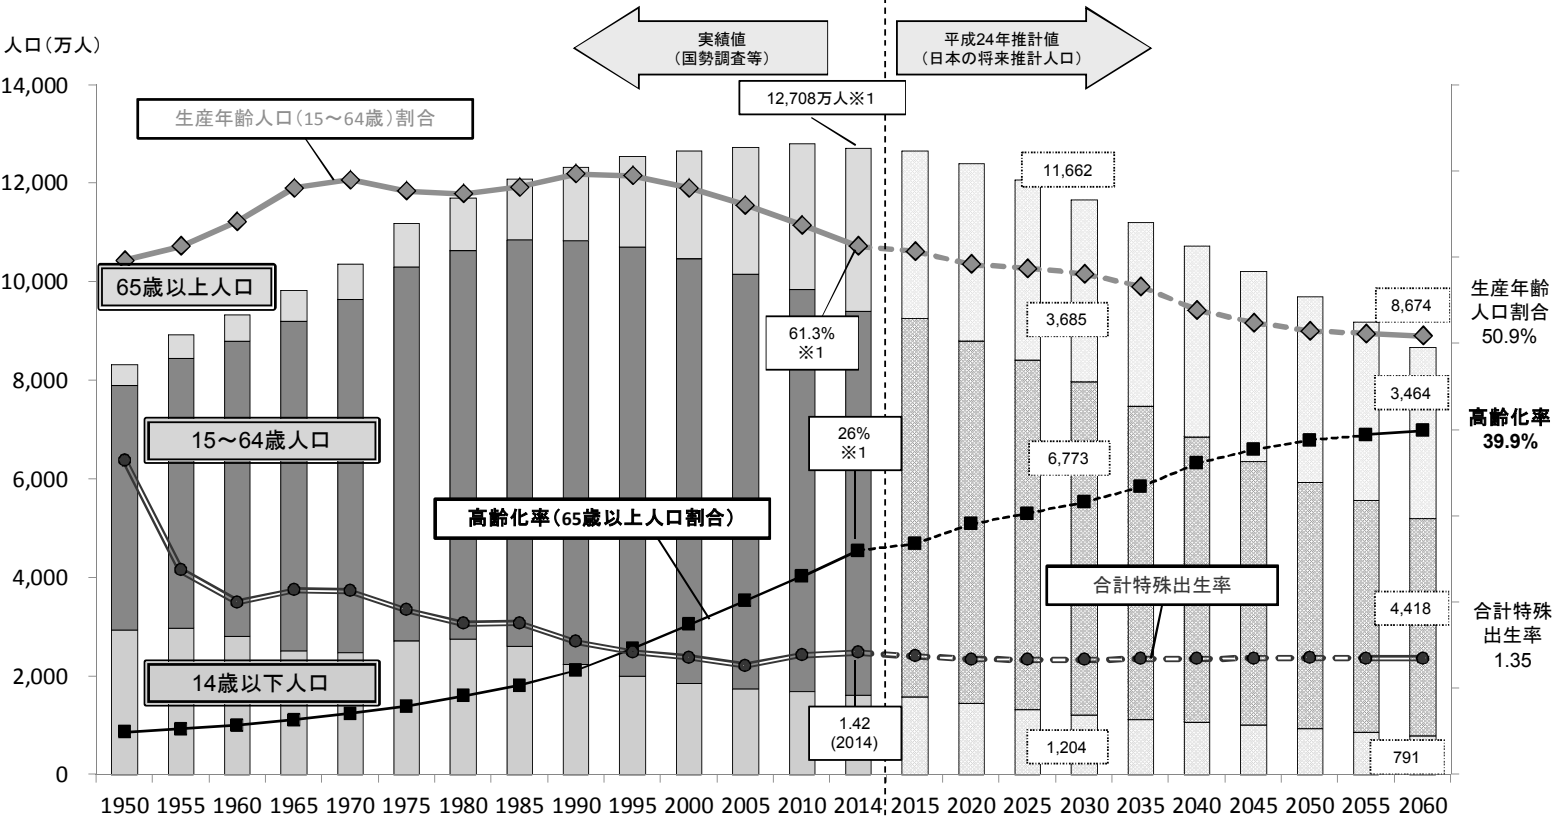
人口(万人)

実績値
(国勢調査等)

平成24年推計値
(日本の将来推計人口)

14,000
12,000
10,000
8,000
6,000
4,000
2,000
0

12,708万人※1

生産年齢人口(15～64歳)割合

11,662

65歳以上人口

3,685

8,674

生産年齢人口割合
50.9%

61.3%
※1

3,464

高齢化率
39.9%

15～64歳人口

26%
※1

6,773

高齢化率(65歳以上人口割合)

合計特殊出生率

4,418

合計特殊出生率
1.35

14歳以下人口

1.42
(2014)

1,204

791

1950 1955 1960 1965 1970 1975 1980 1985 1990 1995 2000 2005 2010 2014 2015 2020 2025 2030 2035 2040 2045 2050 2055 2060